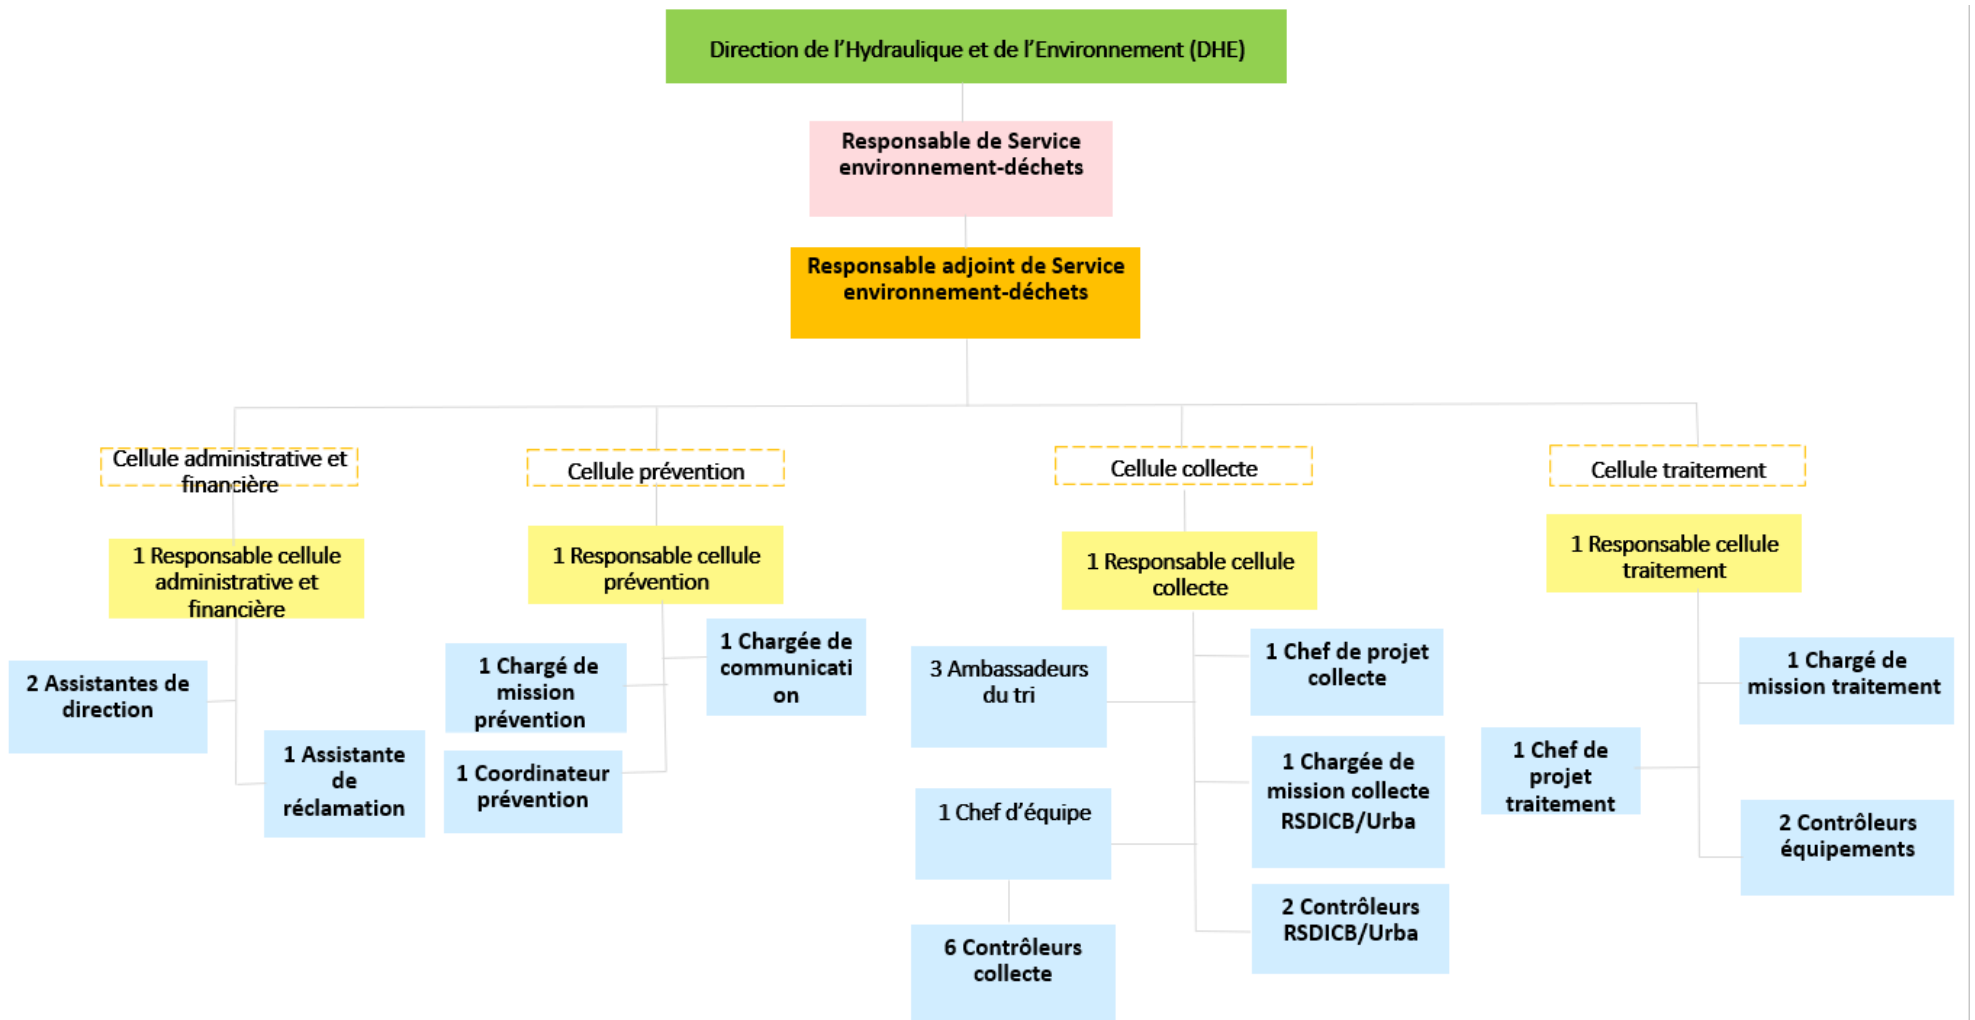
Direction de l'Hydraulique et de l'Environnement (DHE)

Responsable de Service environnement-déchets

Responsable adjoint de Service environnement-déchets

Cellule administrative et financière

1 Responsable cellule administrative et financière

2 Assistantes de direction

1 Assistante de réclamation

Cellule prévention

1 Responsable cellule prévention

1 Chargé de mission prévention

1 Chargée de communication

1 Coordinateur prévention

Cellule collecte

1 Responsable cellule collecte

3 Ambassadeurs du tri

1 Chef de projet collecte

1 Chargée de mission collecte RSDICB/Urba

1 Chef d'équipe

6 Contrôleurs collecte

2 Contrôleurs RSDICB/Urba

Cellule traitement

1 Responsable cellule traitement

1 Chargé de mission traitement

1 Chef de projet traitement

2 Contrôleurs équipements